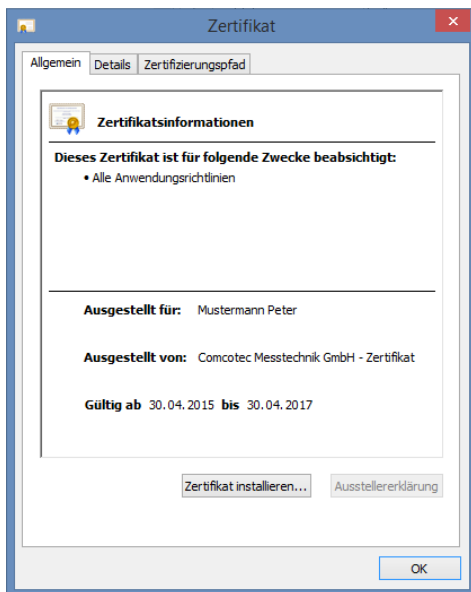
Zertifikat

Allgemein | Details | Zertifizierungspfad

Zertifikatsinformationen

Dieses Zertifikat ist für folgende Zwecke beabsichtigt:

• Alle Anwendungsrichtlinien

Ausgestellt für: Mustermann Peter

Ausgestellt von: Comcotec Messtechnik GmbH - Zertifikat

Gültig ab 30.04.2015 bis 30.04.2017

Zertifikat installieren... | Ausstellererklärung

OK